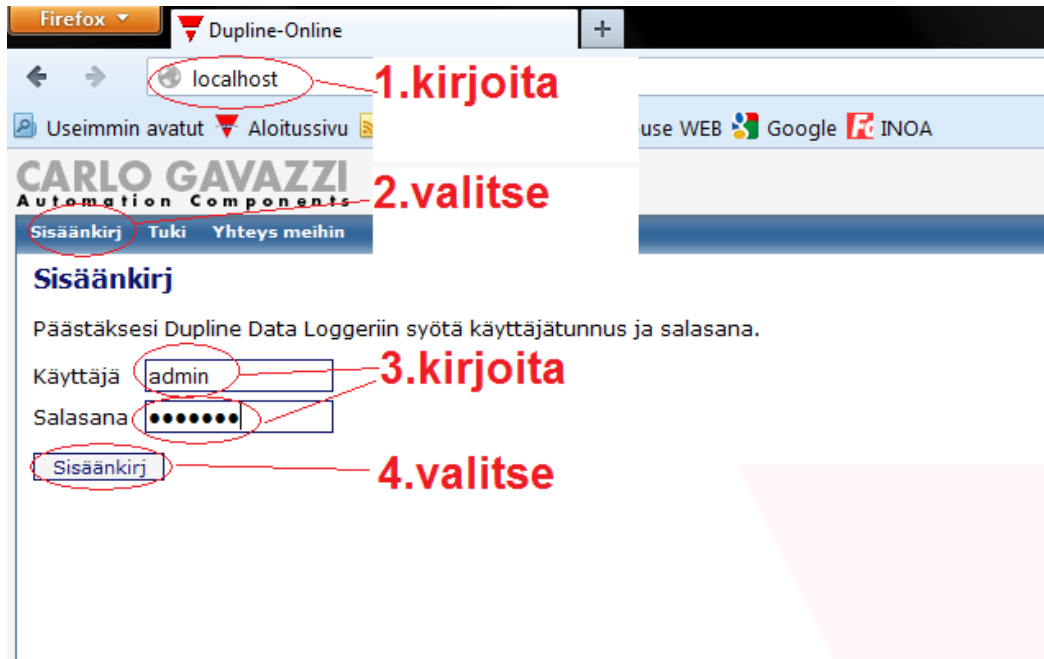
Firefox
Dupline-Online
+
localhost
1.kirjoita
Useimmin avatut Aloitussivu
use WEB Google INOA
CARLO GAVAZZI
Automation Components
2.valitse
Sisäänkirj Tuki Yhteys meihin

Sisäänkirj

Päästäksesi Dupline Data Loggeriin syötä käyttäjätunnus ja salasana.

Käyttäjä admin
3.kirjoita
Salasana •••••••

Sisäänkirj
4.valitse